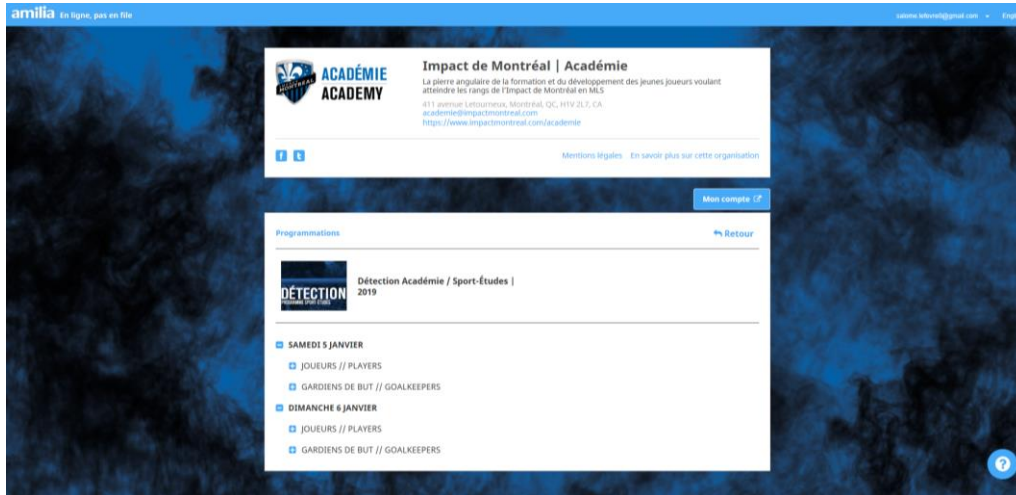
amilia En ligne, pas en file

salome.lefevre@gmail.com ▾ Engl

ACADÉMIE ACADEMY

MONTRÉAL

Impact de Montréal | Académie

La pierre angulaire de la formation et du développement des jeunes joueurs voulant atteindre les rangs de l'Impact de Montréal en MLS

411 avenue Letourneux, Montréal, QC, H1V 2L7, CA
academie@impactmontreal.com
https://www.impactmontreal.com/academie

f t

Mentions légales En savoir plus sur cette organisation

Mon compte

Programmations

Retour

DÉTECTION PROGRAMME SPORT-ÉTUDES

Détection Académie / Sport-Études | 2019

SAMEDI 5 JANVIER

JOUEURS // PLAYERS

GARDIENS DE BUT // GOALKEEPERS

DIMANCHE 6 JANVIER

JOUEURS // PLAYERS

GARDIENS DE BUT // GOALKEEPERS

?